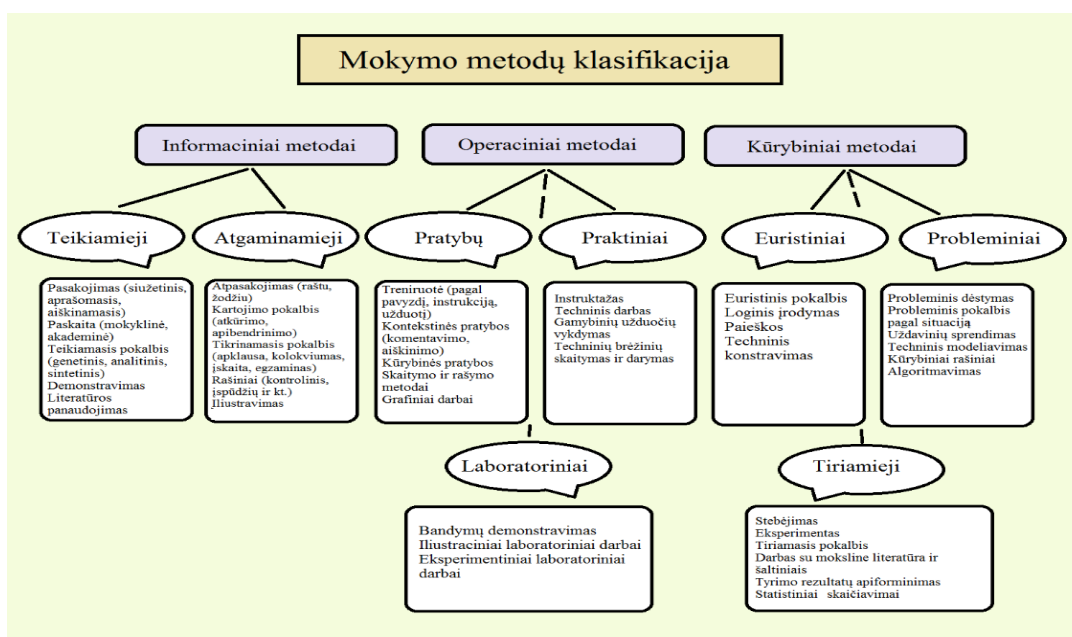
Mokymo metodų klasifikacija

Informaciniai metodai

Operaciniai metodai

Kūrybiniai metodai

Teikiamieji

Atgaminamieji

Pratybų

Praktiniai

Euristiniai

Probleminiai

Pasakojimas (siužetinis, aprašomasis, aiškinamasis)
Paskaita (mokyklinė, akademinė)
Teikiamasis pokalbis (genetinis, analitinis, sintetinis)
Demonstravimas
Literatūros panaudojimas

Atpasakojimas (raštu, žodžiu)
Kartojimo pokalbis (atkūrimo, apibendrinimo)
Tikrinamasis pokalbis (apklausa, kolokviumas, įskaita, egzaminas)
Rašiniai (kontrolinis, įspūdžių ir kt.)
Iliustravimas

Treniruotė (pagal pavyzdį, instrukciją, užduotį)
Kontekstinės pratybos (komentavimo, aiškinimo)
Kūrybinės pratybos
Skaitymo ir rašymo metodai
Grafiniai darbai

Instruktažas
Techninis darbas
Gamybinių užduočių vykdymas
Techninių brėžinių skaitymas ir darymas

Euristinis pokalbis
Loginis įrodymas
Paieškos
Techninis konstravimas

Probleminis dėstymas
Probleminis pokalbis pagal situaciją
Uždavinių sprendimas
Techninis modeliavimas
Kūrybiniai rašiniai
Algoritmavimas

Laboratoriniai

Tiriamieji

Bandymų demonstravimas
Iliustraciniai laboratoriniai darbai
Eksperimentiniai laboratoriniai darbai

Stebėjimas
Eksperimentas
Tiriamasis pokalbis
Darbas su moksline literatūra ir šaltiniais
Tyrimo rezultatų apiforminimas
Statistiniai skaičiavimai